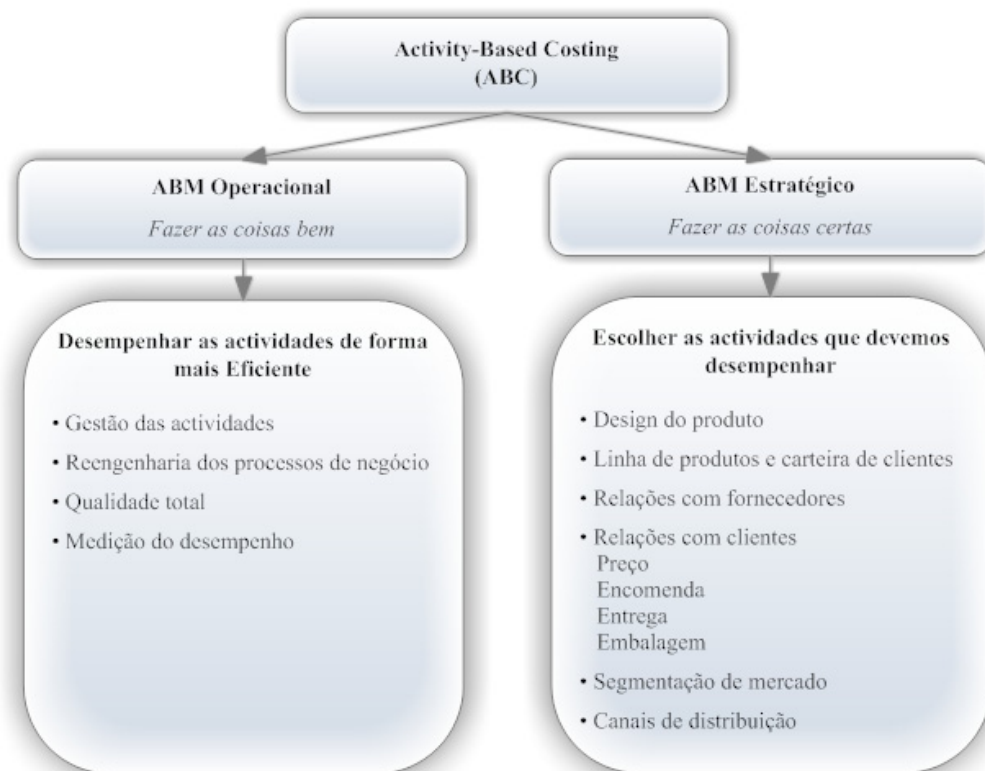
Activity-Based Costing
(ABC)

ABM Operacional
Fazer as coisas bem

ABM Estratégico
Fazer as coisas certas

Desempenhar as actividades de forma mais Eficiente

• Gestão das actividades
• Reengenharia dos processos de negócio
• Qualidade total
• Medição do desempenho

Escolher as actividades que devemos desempenhar

• Design do produto
• Linha de produtos e carteira de clientes
• Relações com fornecedores
• Relações com clientes
Preço
Encomenda
Entrega
Embalagem
• Segmentação de mercado
• Canais de distribuição